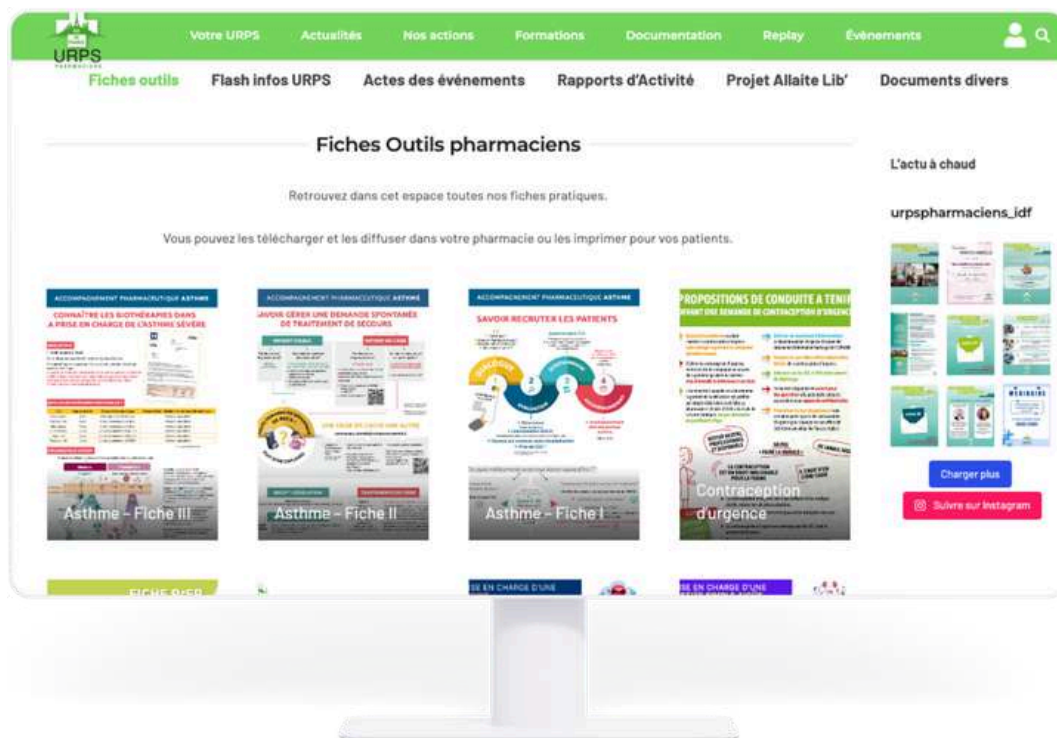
URPS PHARMACIENS

Votre URPS Actualités Nos actions Formations Documentation Replay Événements

Fiches outils Flash infos URPS Actes des événements Rapports d'Activité Projet Allaite Lib' Documents divers

Fiches Outils pharmaciens

Retrouvez dans cet espace toutes nos fiches pratiques.

Vous pouvez les télécharger et les diffuser dans votre pharmacie ou les imprimer pour vos patients.

ACCOMPAGNEMENT PHARMACEUTIQUE ASTHME
CONNAÎTRE LES BIOTHÉRAPIES DANS LA PRISE EN CHARGE DE L'ASTHME SÉVÈRE
Asthme - Fiche III

ACCOMPAGNEMENT PHARMACEUTIQUE ASTHME
SAVOIR GÉRER UNE DEMANDE SPONTANÉE DE TRAITEMENT DE SECOURS
Asthme - Fiche II

ACCOMPAGNEMENT PHARMACEUTIQUE ASTHME
SAVOIR RECRUTER LES PATIENTS
Asthme - Fiche I

PROPOSITIONS DE CONDUITE A TENIR DEVANT UNE DEMANDE DE CONTRACEPTION D'URGENCE
Contraception d'urgence

L'actu à chaud

urpspharmaciens_idf

Charger plus

Suivre sur Instagram

FICHE BIEP

SE EN CHARGE D'UNE

SE EN CHARGE D'UNE